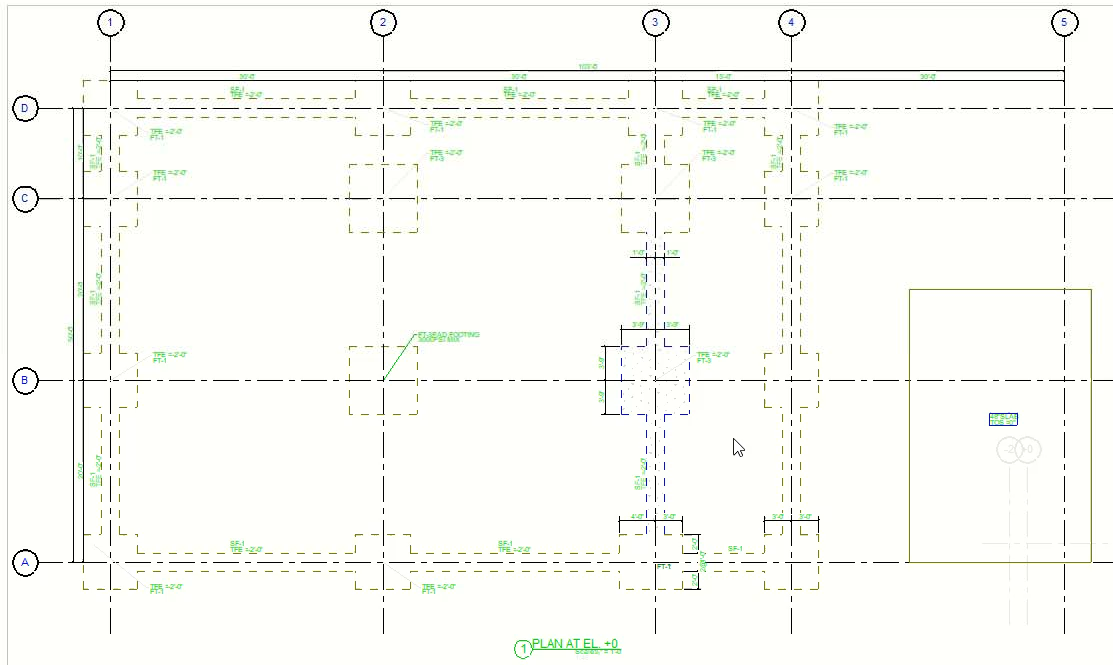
1
2
3
4
5
D
C
B
A
105'-0"
30'-0"
30'-0"
15'-0"
30'-0"
SF-1
TFE =-2'-0"
SF-1
TFE =-2'-0"
SF-1
TFE =-2'-0"
TFE =-2'-0"
FT-1
TFE =-2'-0"
FT-1
TFE =-2'-0"
FT-1
TFE =-2'-0"
FT-1
TFE =-2'-0"
FT-3
TFE =-2'-0"
FT-3
TFE =-2'-0"
FT-1
TFE =-2'-0"
FT-1
SF-1
SF-1
SF-1
SF-1
SF-1
1'-0"
1'-0"
3'-0"
3'-0"
FT-SEAD FOOTING
TFE =-2'-0"
FT-1
TFE =-2'-0"
FT-3
SF-1
TFE =-2'-0"
SF-1
TFE =-2'-0"
SF-1
4'-0"
3'-0"
3'-0"
3'-0"
FT-1
TFE =-2'-0"
FT-1
TFE =-2'-0"
FT-1
1
PLAN AT EL. +0